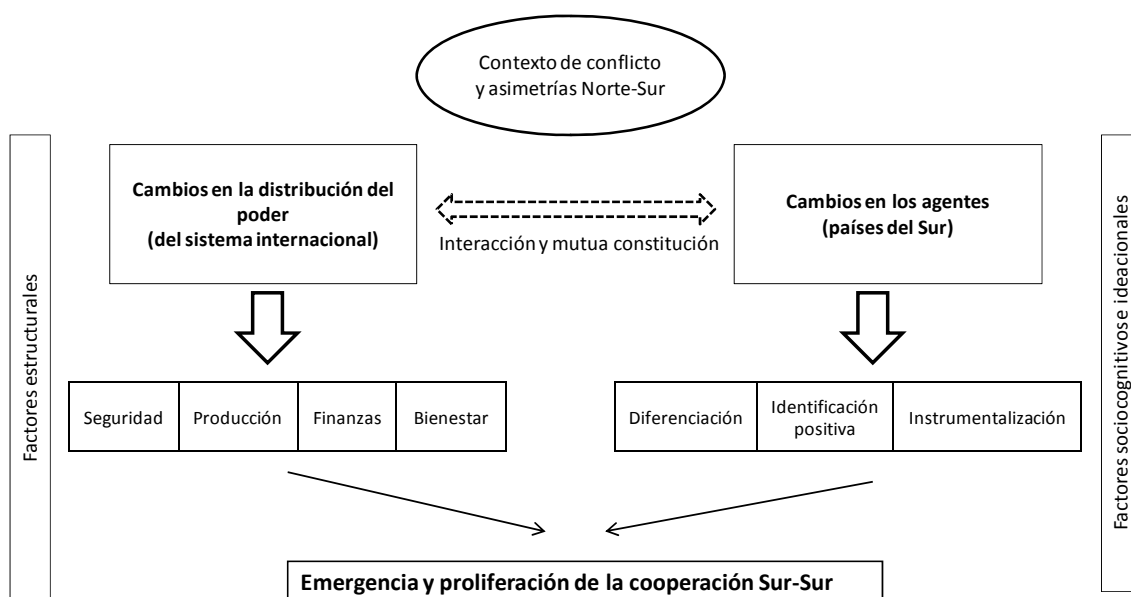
Contexto de conflicto y asimetrías Norte-Sur

Factores estructurales

Cambios en la distribución del poder (del sistema internacional)

Interacción y mutua constitución

Cambios en los agentes (países del Sur)

Factores sociocognitivos e ideacionales

| Seguridad | Producción | Finanzas | Bienestar |
|---|---|---|---|

| Diferenciación | Identificación positiva | Instrumentalización |
|---|---|---|

Emergencia y proliferación de la cooperación Sur-Sur